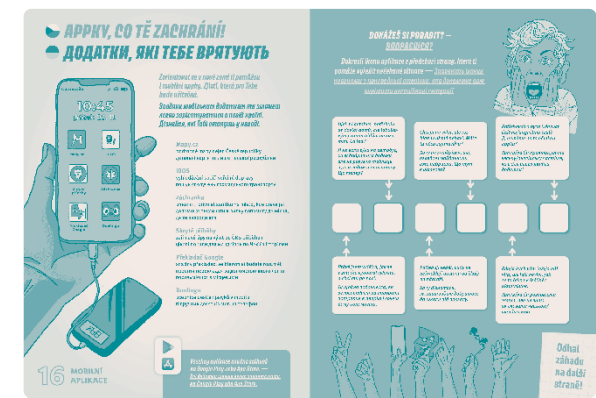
APPKY, CO TĚ ZACHRÁNÍ!
ДОДАТКИ, ЯКІ ТЕБЕ ВРЯТУЮТЬ

Zorientovat se v nové zemi či pomáhat i rodině zvládat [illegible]. Díky, kam pro Tebe bude užitečné.
Знайди мобільні додатки, які допоможуть тобі зорієнтуватися в новій країні. Дізнайся, які тобі стануть у нагоді.

Mapy.cz
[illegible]

IDOS
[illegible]

Záchranka
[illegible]

Slovník
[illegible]

Překladač
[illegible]

Bezilnyx
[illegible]

10:25

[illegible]

16 MOBILNÍ APLIKACE

DOKÁŽEŠ SI PORADIT? — ПОРАДИСЯ?
Dokonči tlumočení z různých stran, které ti pomohou vyřešit náročné situace — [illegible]

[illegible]

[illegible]

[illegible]

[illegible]

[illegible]

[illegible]

Odhal záhadu na další straně!